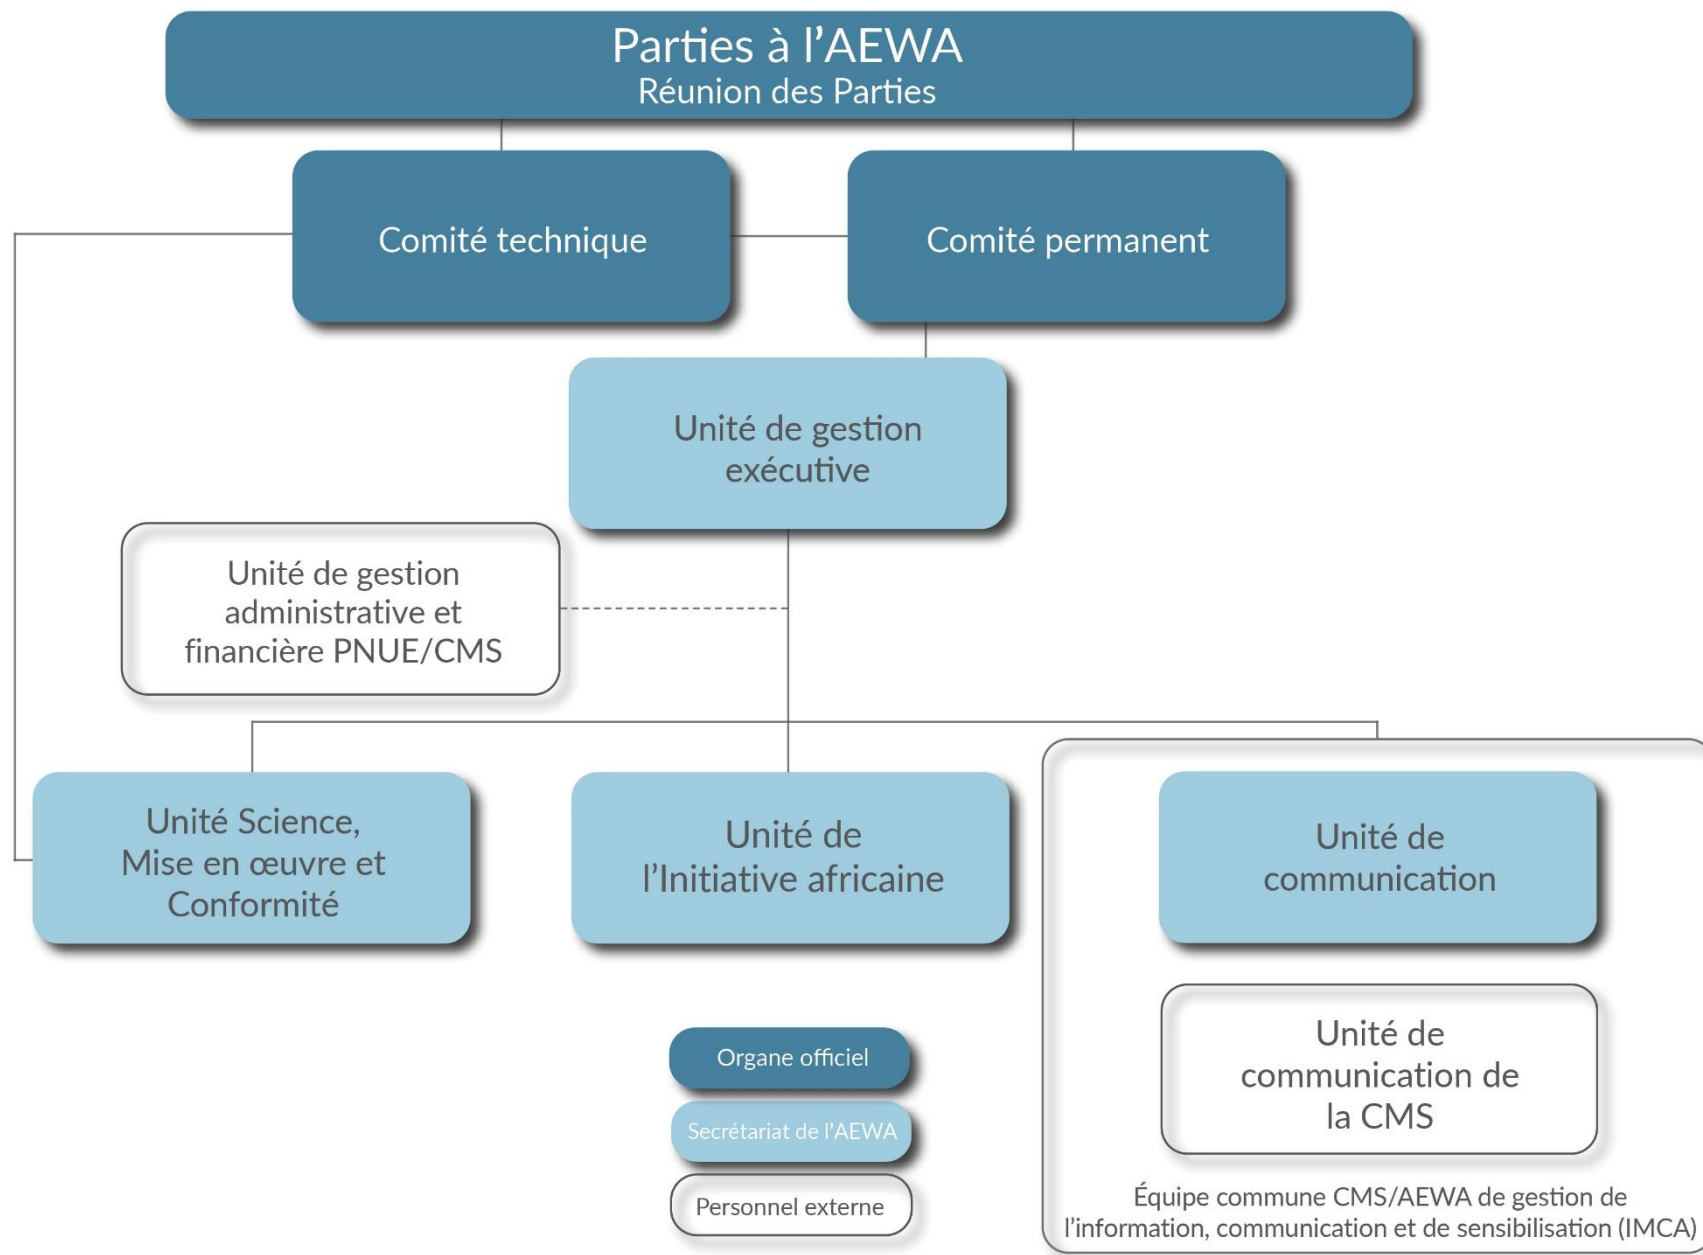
Parties à l'AEWA
Réunion des Parties

Comité technique

Comité permanent

Unité de gestion exécutive

Unité de gestion administrative et financière PNUE/CMS

Unité Science, Mise en œuvre et Conformité

Unité de l'Initiative africaine

Unité de communication

Unité de communication de la CMS

Équipe commune CMS/AEWA de gestion de l'information, communication et de sensibilisation (IMCA)

Organe officiel

Secrétariat de l'AEWA

Personnel externe